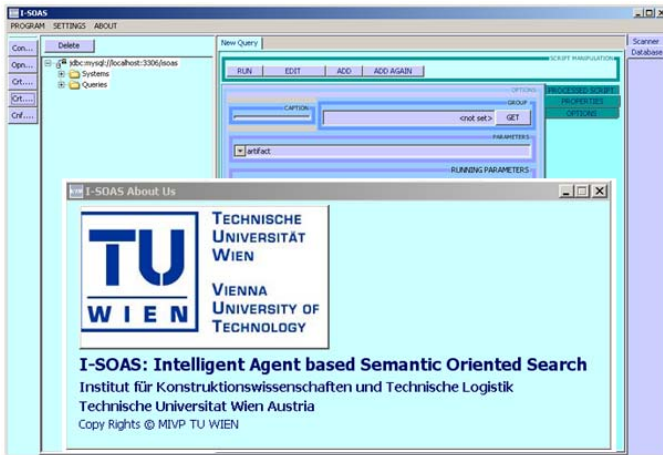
I-SOAS
PROGRAM SETTINGS ABOUT

Con...
Opn...
Crt...
Crt...
Cnf...

Delete

jdbc:mysql://localhost:3306/isoas
Systems
Queries

New Query

SCRIPT MANIPULATION
RUN EDIT ADD ADD AGAIN

OPTIONS
CAPTION
GROUP
<not set> GET
PARAMETERS
artifact
RUNNING PARAMETERS

PROCESSED SCRIPT
PROPERTIES
OPTIONS

Scanner
Database

I-SOAS About Us

TU WIEN

TECHNISCHE UNIVERSITÄT WIEN

VIENNA UNIVERSITY OF TECHNOLOGY

I-SOAS: Intelligent Agent based Semantic Oriented Search
Institut für Konstruktionswissenschaften und Technische Logistik
Technische Universitat Wien Austria
Copy Rights © MIVP TU WIEN